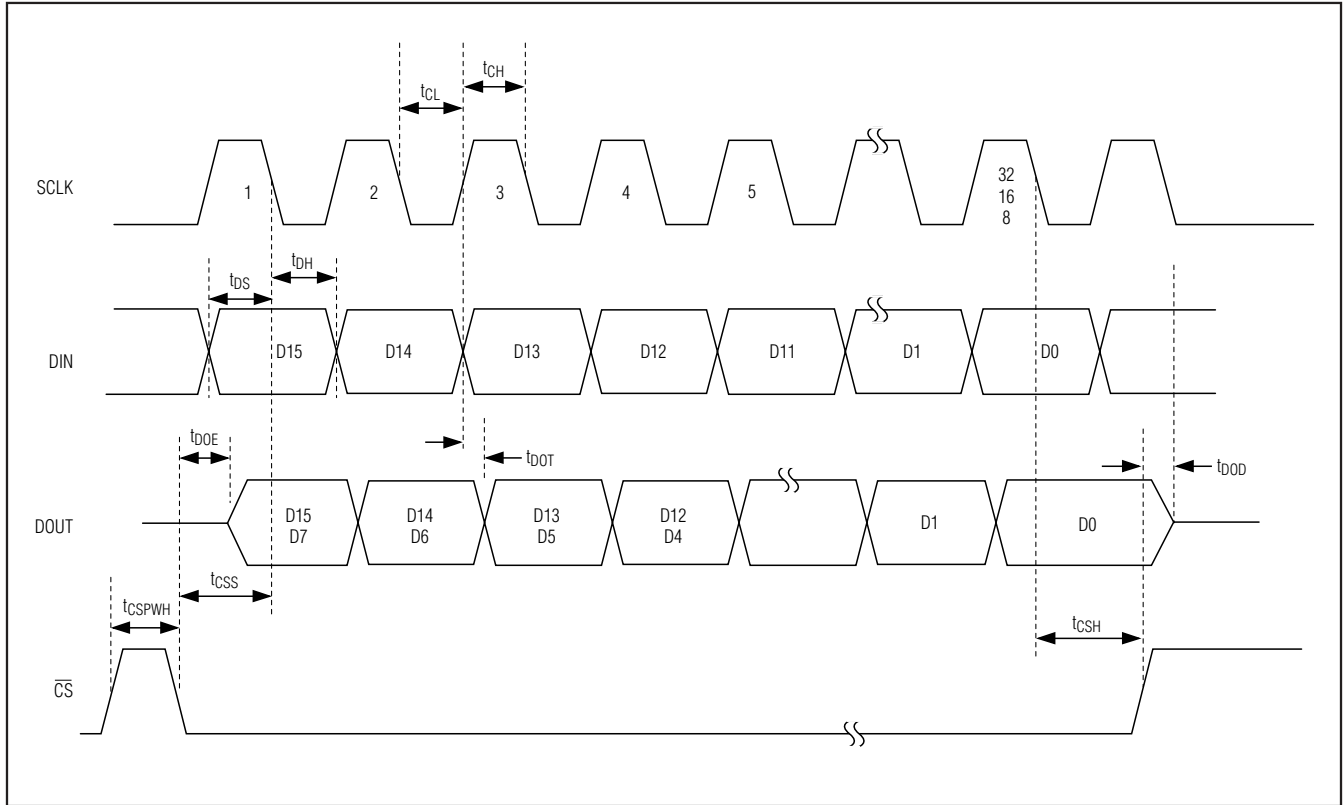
$t_{CL}$ $t_{CH}$

SCLK 1 2 3 4 5 32 16 8

$t_{DS}$ $t_{DH}$

DIN D15 D14 D13 D12 D11 D1 D0

$t_{DOE}$ $t_{DOT}$ $t_{DOD}$

DOUT D15 D7 D14 D6 D13 D5 D12 D4 D1 D0

$t_{CSS}$

$t_{CSPWH}$

$t_{CSH}$

$\overline{CS}$